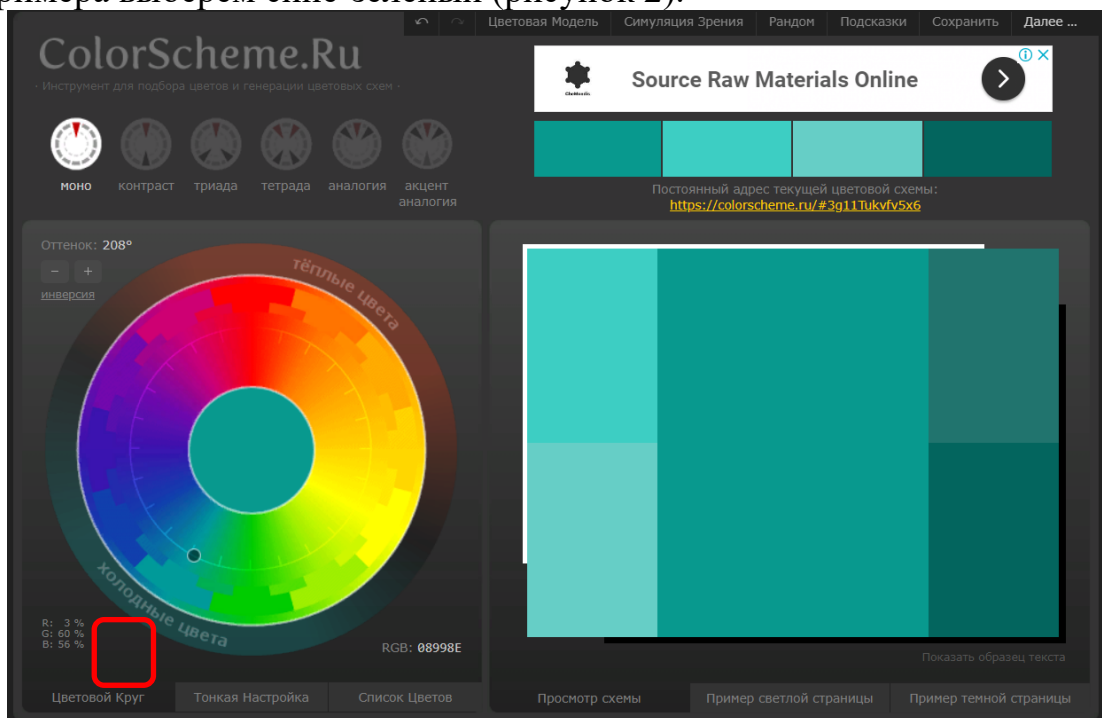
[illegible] выберем сине-зеленый (рисунок 2).

Цветовая Модель | Симуляция Зрения | Рандом | Подсказки | Сохранить | Далее ...

ColorScheme.Ru

· Инструмент для подбора цветов и генерации цветовых схем ·

Source Raw Materials Online

моно контраст триада тетрада аналогия акцент аналогия

Постоянный адрес текущей цветовой схемы:
https://colorscheme.ru/#3g11Tukvfv5x6

Оттенок: 208°

− +

инверсия

тёплые цвета

холодные цвета

R: 3 %
G: 60 %
B: 56 %

RGB: 08998E

Показать образец текста

Цветовой Круг | Тонкая Настройка | Список Цветов

Просмотр схемы | Пример светлой страницы | Пример темной страницы